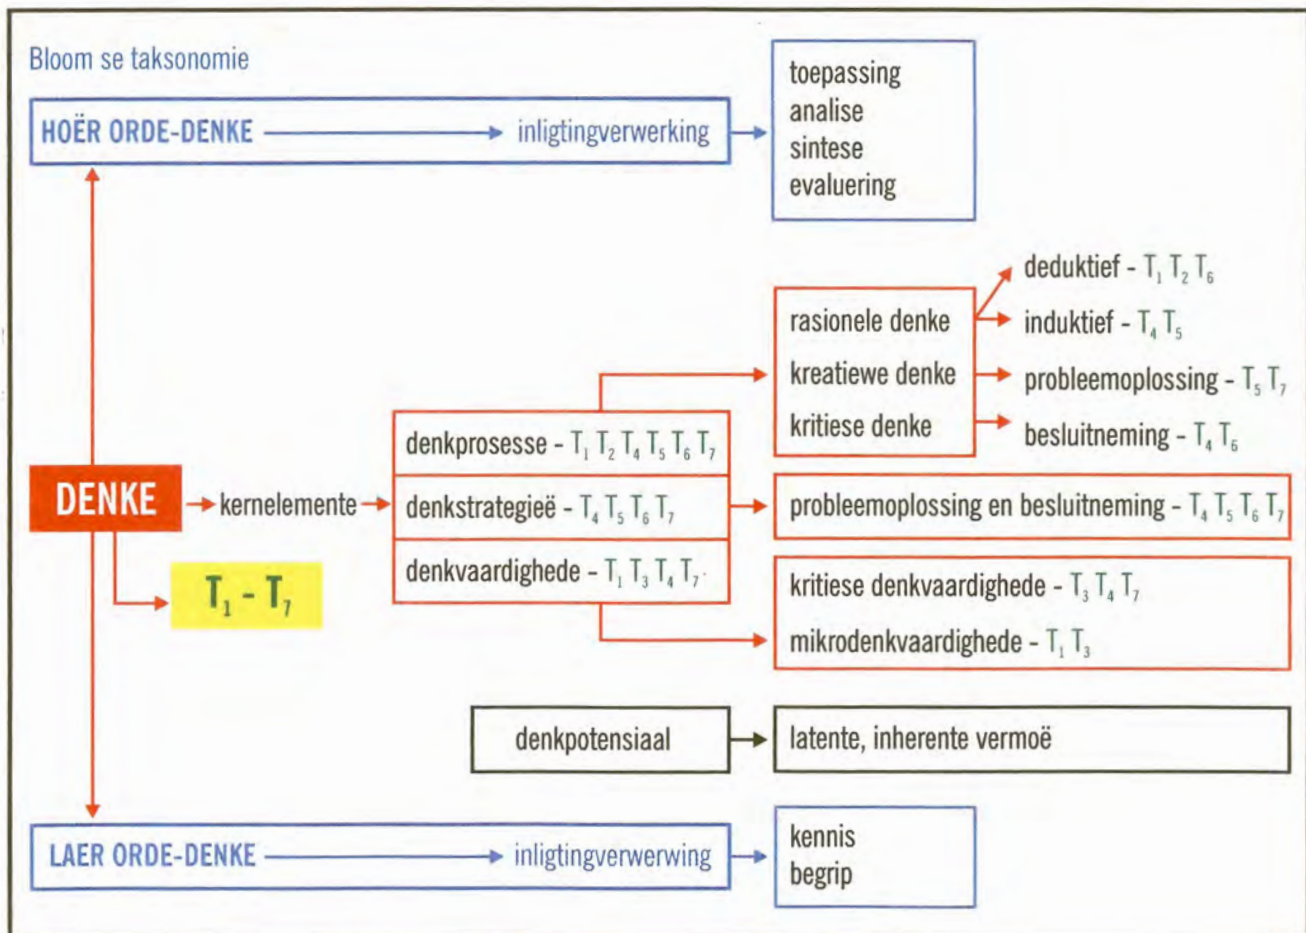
Bloom se taksonomie

HOËR ORDE-DENKE → inligtingverwerking → toepassing analise sintese evaluering

DENKE → kernelemente →

denkprosesse - $T_1$ $T_2$ $T_4$ $T_5$ $T_6$ $T_7$

denkstrategieë - $T_4$ $T_5$ $T_6$ $T_7$

denkvaardighede - $T_1$ $T_3$ $T_4$ $T_7$

rasionele denke
kreatiewe denke
kritiese denke

deduktief - $T_1$ $T_2$ $T_6$
induktief - $T_4$ $T_5$
probleemoplossing - $T_5$ $T_7$
besluitneming - $T_4$ $T_6$

probleemoplossing en besluitneming - $T_4$ $T_5$ $T_6$ $T_7$

kritiese denkvaardighede - $T_3$ $T_4$ $T_7$
mikrodenkvaardighede - $T_1$ $T_3$

$T_1$ - $T_7$

denkpotensiaal → latente, inherente vermoë

LAER ORDE-DENKE → inligtingverwerwing → kennis begrip